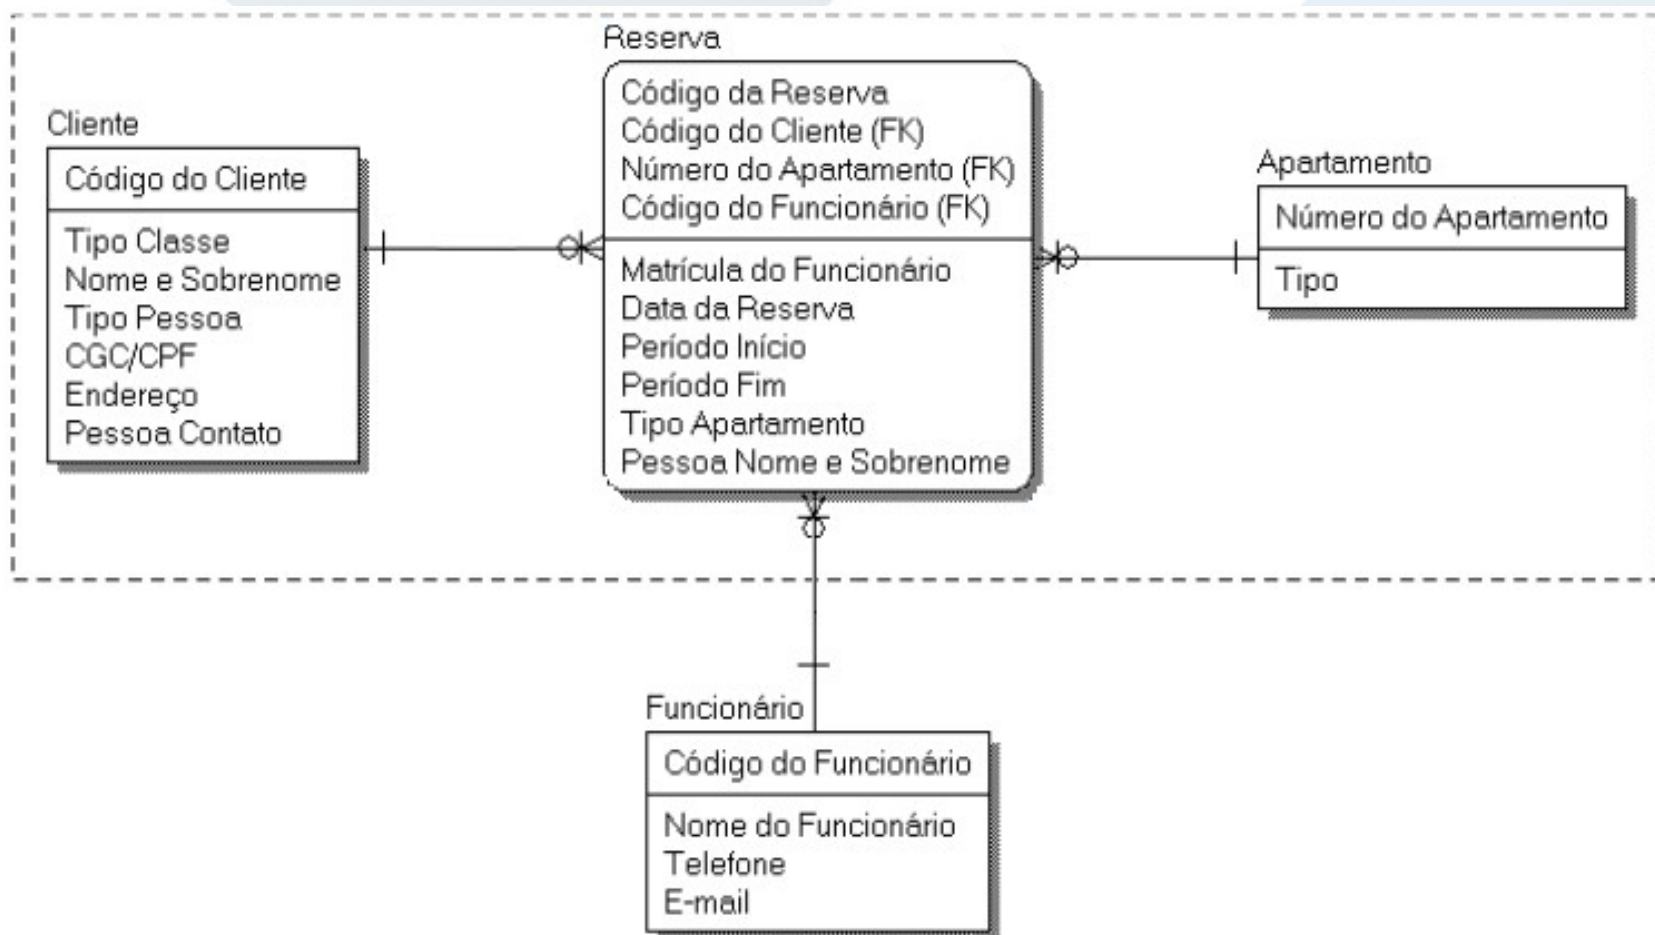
Cliente

Código do Cliente

Tipo Classe
Nome e Sobrenome
Tipo Pessoa
CGC/CPF
Endereço
Pessoa Contato

Reserva

Código da Reserva
Código do Cliente (FK)
Número do Apartamento (FK)
Código do Funcionário (FK)

Matrícula do Funcionário
Data da Reserva
Período Início
Período Fim
Tipo Apartamento
Pessoa Nome e Sobrenome

Apartamento

Número do Apartamento

Tipo

Funcionário

Código do Funcionário

Nome do Funcionário
Telefone
E-mail